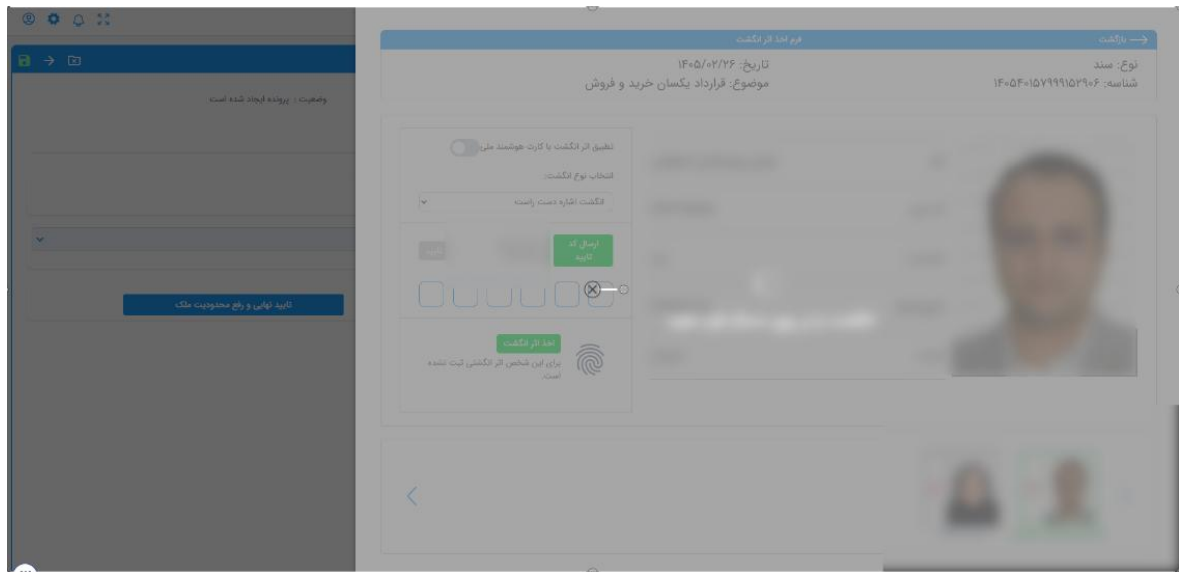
فرم اخذ اثر انگشت
بازگشت

نوع: سند
تاریخ: ۱۴۰۵/۰۲/۲۶
شناسه: ۱۴۰۵۴۰۱۵۷۹۹۹۱۵۲۹۰۶
موضوع: قرارداد یکسان خرید و فروش

تطبیق اثر انگشت با کارت هوشمند ملی
انتخاب نوع انگشت:
انگشت اشاره دست راست
ارسال کد تایید
اخذ اثر انگشت
برای این شخص اثر انگشتی ثبت نشده است.

وضعیت : پرونده ایجاد شده است
تایید نهایی و رفع محدودیت ملک